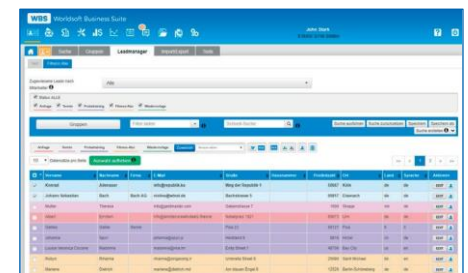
WBS Worldsoft Business Suite

John Stark

Suche | Eingabe | Leadmanager | Import/Export | Tools

Filter

Eigenständiger Lead nach Aktivitäten

Alle

Status ALLE

Anlage | Termin | Protokoll | Wiedervorlage

Gruppen

Suche ausführen | Suche zurücksetzen | Speichern | Suche erweitern

Anlage | Termin | Protokolling | Wiedervorlage

10 | Datensätze pro Seite | Auswahl aufheben

| | Vorname | Nachname | Firma | E-Mail | Straße | Hausnummer | Postleitzahl | Ort | Land | Sprache | Aktionen |
|---|---|---|---|---|---|---|---|---|---|---|---|
| | Konrad | Altmann | | info@republik.biz | Weg bei Sepzdik 1 | | 50667 | Köln | de | de | EDIT |
| | Johann Sebastian | Bach | Bach AG | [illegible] | Bachstrasse 1 | | 09817 | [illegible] | de | de | EDIT |
| | Muller | Thomas | | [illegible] | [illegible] | | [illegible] | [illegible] | de | de | EDIT |
| | Albert | Einstein | | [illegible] | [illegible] | | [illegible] | Ulm | de | de | EDIT |
| | Donna | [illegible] | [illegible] | | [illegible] | | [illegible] | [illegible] | de | de | EDIT |
| | Johanna | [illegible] | | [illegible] | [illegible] | | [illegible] | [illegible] | de | de | EDIT |
| | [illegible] | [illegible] | | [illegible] | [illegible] | | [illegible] | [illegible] | de | de | EDIT |
| | Robyn | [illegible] | | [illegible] | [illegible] | | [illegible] | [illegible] | de | de | EDIT |
| | Mariana | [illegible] | | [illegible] | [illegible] | | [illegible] | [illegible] | de | de | EDIT |